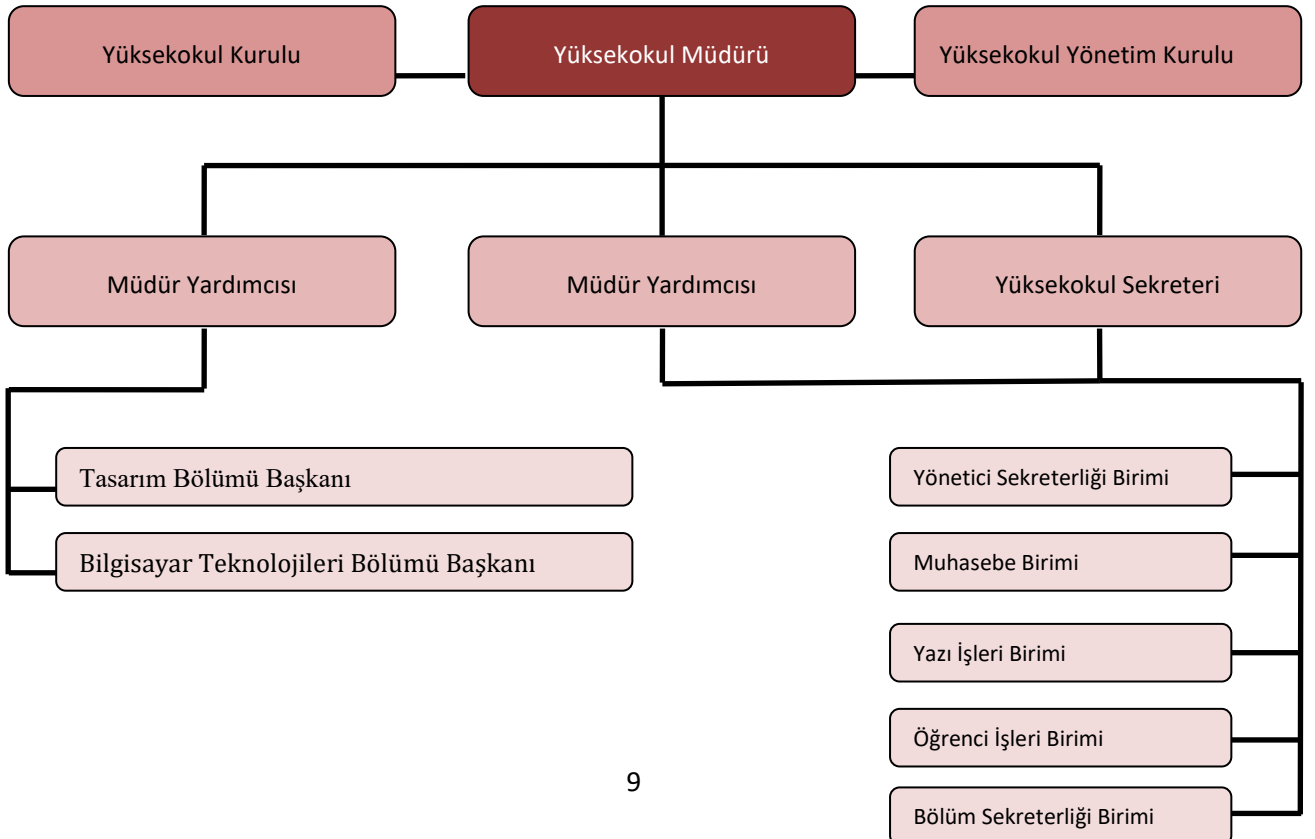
Yüksekokul Kurulu

Yüksekokul Müdürü

Yüksekokul Yönetim Kurulu

Müdür Yardımcısı

Müdür Yardımcısı

Yüksekokul Sekreteri

Tasarım Bölümü Başkanı

Bilgisayar Teknolojileri Bölümü Başkanı

Yönetici Sekreterliği Birimi

Muhasebe Birimi

Yazı İşleri Birimi

Öğrenci İşleri Birimi

Bölüm Sekreterliği Birimi

9